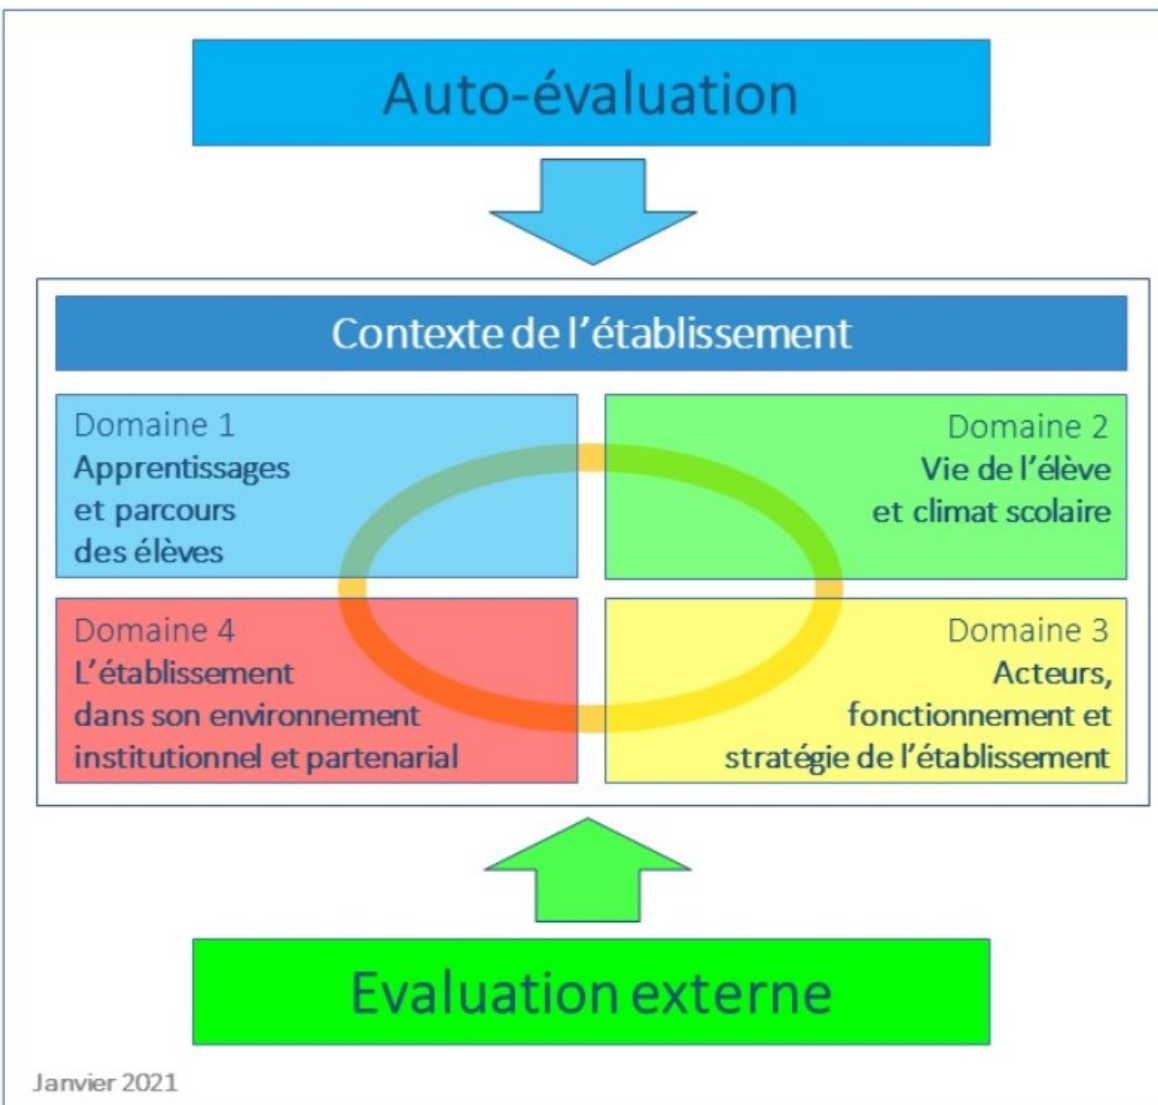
Auto-évaluation

Contexte de l'établissement

Domaine 1
Apprentissages et parcours des élèves

Domaine 2
Vie de l'élève et climat scolaire

Domaine 4
L'établissement dans son environnement institutionnel et partenarial

Domaine 3
Acteurs, fonctionnement et stratégie de l'établissement

Evaluation externe

Janvier 2021